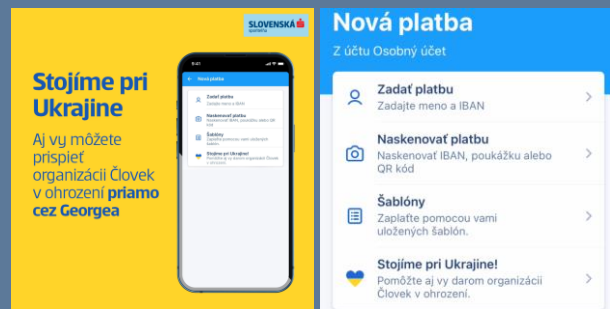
SLOVENSKÁ sporiteľňa

Stojíme pri Ukrajine

Aj vy môžete prispieť organizácii Človek v ohrození priamo cez Georgea

9:41

Nová platba

Zadať platbu
Zadajte meno a IBAN

Naskenovať platbu
Naskenovať IBAN, poukážku alebo QR kód

Šablóny
Zaplaťte pomocou vami uložených šablón.

Stojíme pri Ukrajine!
Pomôžte aj vy darom organizácii Človek v ohrození.

Nová platba

Z účtu Osobný účet

Zadať platbu
Zadajte meno a IBAN

Naskenovať platbu
Naskenovať IBAN, poukážku alebo QR kód

Šablóny
Zaplaťte pomocou vami uložených šablón.

Stojíme pri Ukrajine!
Pomôžte aj vy darom organizácii Človek v ohrození.